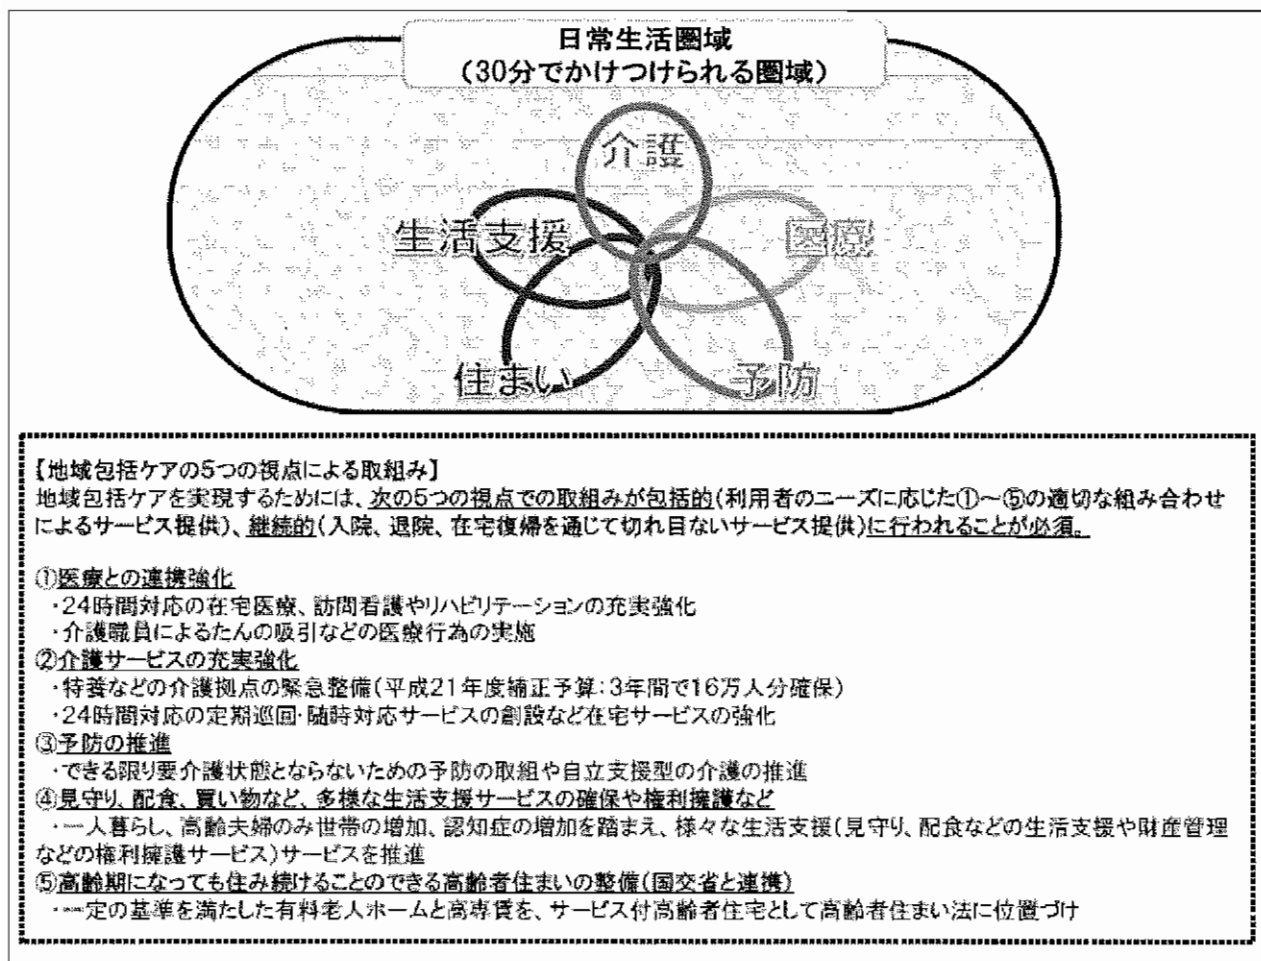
日常生活圏域
（30分でかけつけられる圏域）

介護

生活支援

医療

住まい

予防

【地域包括ケアの5つの視点による取組み】
地域包括ケアを実現するためには、次の5つの視点での取組みが包括的（利用者のニーズに応じた①～⑤の適切な組み合わせによるサービス提供）、継続的（入院、退院、在宅復帰を通じて切れ目ないサービス提供）に行われることが必須。

①医療との連携強化
・24時間対応の在宅医療、訪問看護やリハビリテーションの充実強化
・介護職員によるたんの吸引などの医療行為の実施
②介護サービスの充実強化
・特養などの介護拠点の緊急整備（平成21年度補正予算：3年間で16万人分確保）
・24時間対応の定期巡回・随時対応サービスの創設など在宅サービスの強化
③予防の推進
・できる限り要介護状態とならないための予防の取組や自立支援型の介護の推進
④見守り、配食、買い物など、多様な生活支援サービスの確保や権利擁護など
・一人暮らし、高齢夫婦のみ世帯の増加、認知症の増加を踏まえ、様々な生活支援（見守り、配食などの生活支援や財産管理などの権利擁護サービス）サービスを推進
⑤高齢期になっても住み続けることのできる高齢者住まいの整備（国交省と連携）
・一定の基準を満たした有料老人ホームと高専賃を、サービス付高齢者住宅として高齢者住まい法に位置づけ